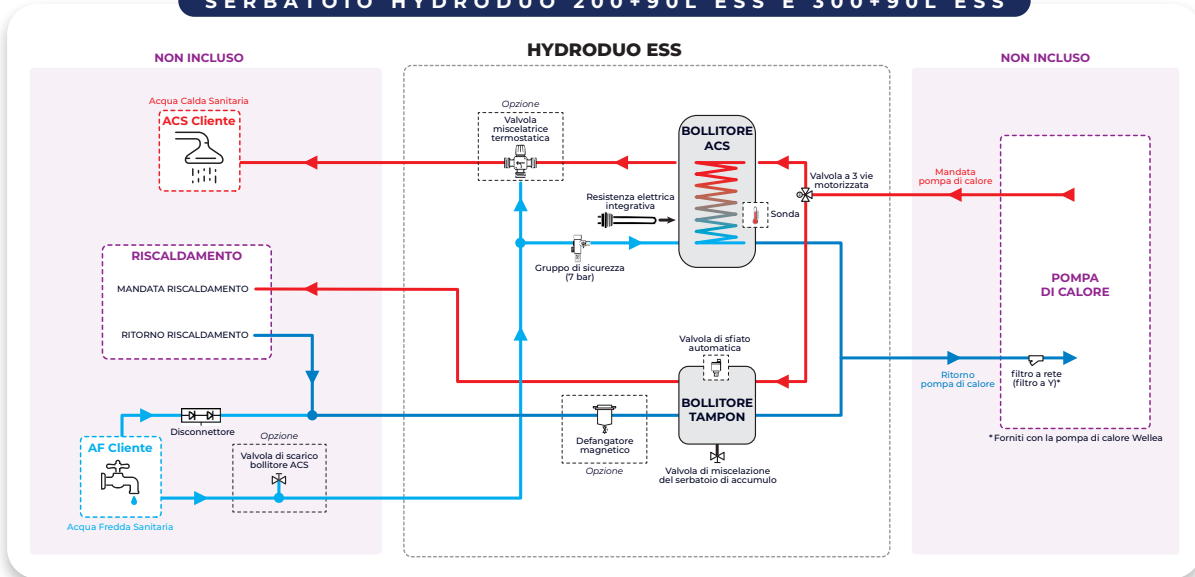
SERBATOIO HYDRODUO 200+90L ESS E 300+90L ESS

NON INCLUSO

HYDRODUO ESS

NON INCLUSO

Acqua Calda Sanitaria

ACS Cliente

Opzione

Valvola miscelatrice termostatica

BOLLITORE ACS

Valvola a 3 vie motorizzata

Mandata pompa di calore

Resistenza elettrica integrativa

Sonda

RISCALDAMENTO

Gruppo di sicurezza (7 bar)

MANDATA RISCALDAMENTO

POMPA DI CALORE

RITORNO RISCALDAMENTO

Valvola di sfiato automatica

Ritorno pompa di calore

filtro a rete (filtro a Y)*

BOLLITORE TAMPON

Disconnettore

Defangatore magnetico

Opzione

*Forniti con la pompa di calore Wellea

AF Cliente

Opzione

Valvola di scarico bollitore ACS

Valvola di miscelazione del serbatoio di accumulo

Acqua Fredda Sanitaria